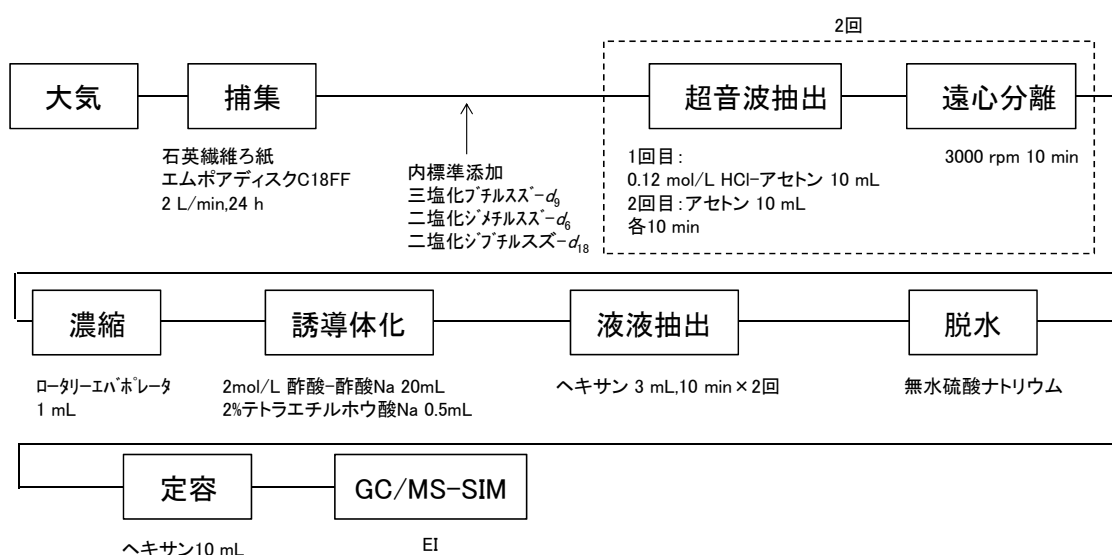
2回

大気

捕集

石英繊維ろ紙
エムポアディスクC18FF
2 L/min,24 h

内標準添加
三塩化ブチルスズ-$d_9$
二塩化ジメチルスズ-$d_6$
二塩化ジブチルスズ-$d_{18}$

超音波抽出

1回目:
0.12 mol/L HCl-アセトン 10 mL
2回目:アセトン 10 mL
各10 min

遠心分離

3000 rpm 10 min

濃縮

ロータリーエバポレータ
1 mL

誘導体化

2mol/L 酢酸-酢酸Na 20mL
2%テトラエチルホウ酸Na 0.5mL

液液抽出

ヘキサン 3 mL,10 min×2回

脱水

無水硫酸ナトリウム

定容

ヘキサン10 mL

GC/MS-SIM

EI